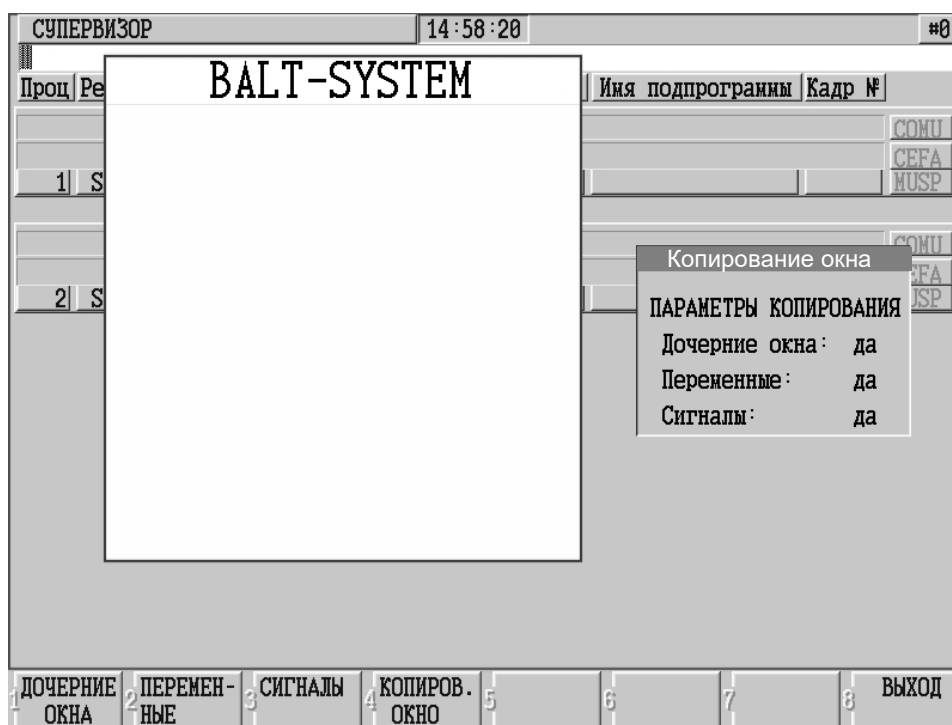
СУПЕРВИЗОР 14:58:20 #0

Проц Ре

BALT-SYSTEM

Имя подпрограммы Кадр №

COMU
CEFA
1 S
MUSP

COMU
EFA
2 S
USP

Копирование окна

ПАРАМЕТРЫ КОПИРОВАНИЯ

Дочерние окна: да

Переменные: да

Сигналы: да

1 ДОЧЕРНИЕ ОКНА
2 ПЕРЕМЕН-НЫЕ
3 СИГНАЛЫ
4 КОПИРОВ. ОКНО
5
6
7
8 ВЫХОД